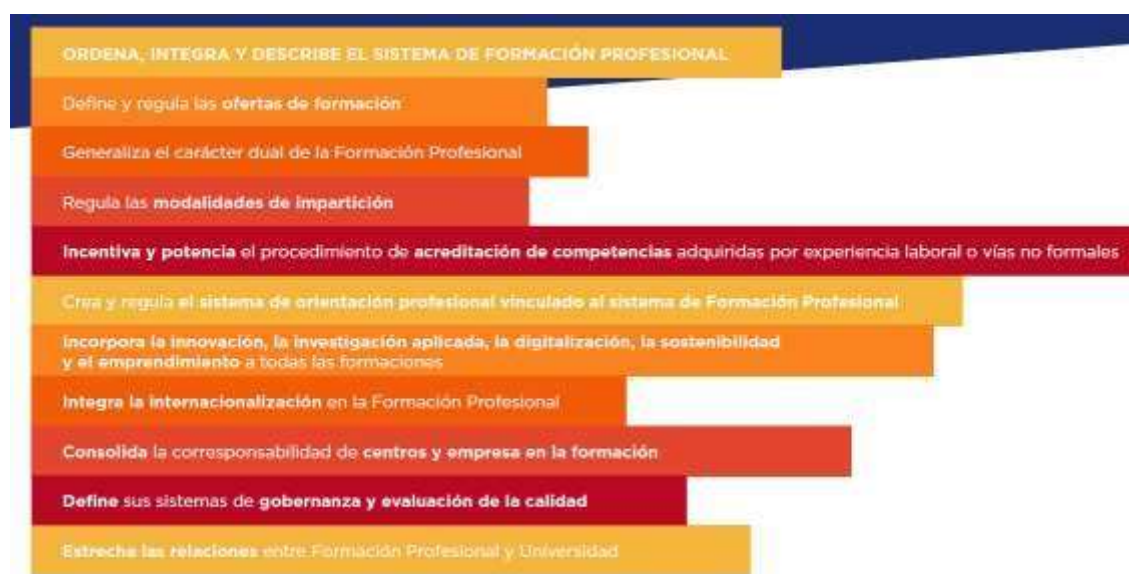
ORDENA, INTEGRA Y DESCRIBE EL SISTEMA DE FORMACIÓN PROFESIONAL

Define y regula las ofertas de formación

Generaliza el carácter dual de la Formación Profesional

Regula las modalidades de impartición

Incentiva y potencia el procedimiento de acreditación de competencias adquiridas por experiencia laboral o vías no formales

Crea y regula el sistema de orientación profesional vinculado al sistema de Formación Profesional

Incorpora la innovación, la investigación aplicada, la digitalización, la sostenibilidad y el emprendimiento a todas las formaciones

Integra la internacionalización en la Formación Profesional

Consolida la corresponsabilidad de centros y empresa en la formación

Define sus sistemas de gobernanza y evaluación de la calidad

Estrecha las relaciones entre Formación Profesional y Universidad